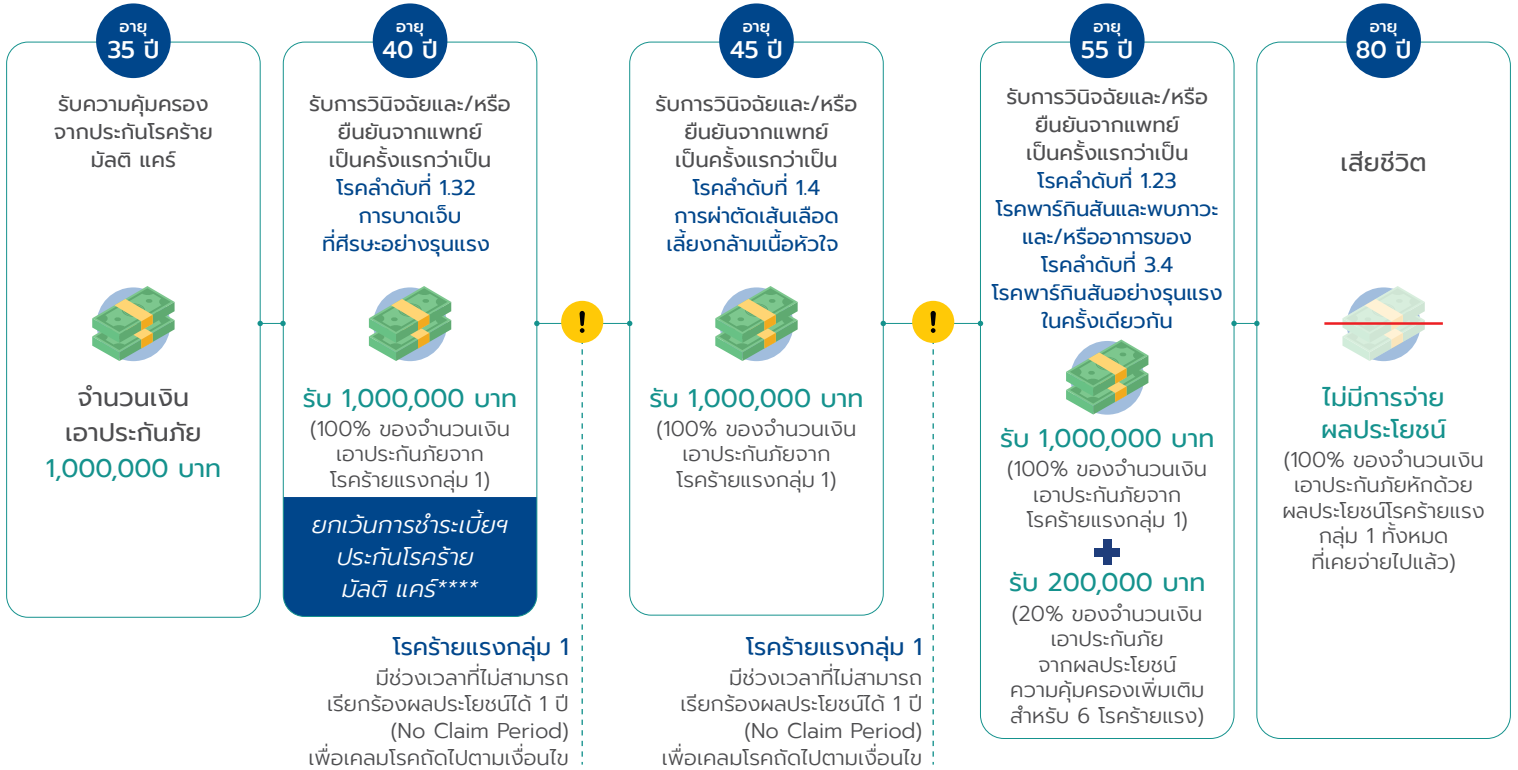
อายุ
35 ปี

รับความคุ้มครองจากประกันโรคร้าย มัลติ แคร์

จำนวนเงินเอาประกันภัย
1,000,000 บาท

อายุ
40 ปี

รับการวินิจฉัยและ/หรือยืนยันจากแพทย์เป็นครั้งแรกว่าเป็น โรคลำดับที่ 1.32 การบาดเจ็บที่ศีรษะอย่างรุนแรง

รับ 1,000,000 บาท
(100% ของจำนวนเงินเอาประกันภัยจากโรคร้ายแรงกลุ่ม 1)

ยกเว้นการชำระเบี้ยฯ ประกันโรคร้าย มัลติ แคร์****

!

โรคร้ายแรงกลุ่ม 1
มีช่วงเวลาที่ไม่สามารถเรียกร้องผลประโยชน์ได้ 1 ปี (No Claim Period) เพื่อเคลมโรคถัดไปตามเงื่อนไข

อายุ
45 ปี

รับการวินิจฉัยและ/หรือยืนยันจากแพทย์เป็นครั้งแรกว่าเป็น โรคลำดับที่ 1.4 การผ่าตัดเส้นเลือดเลี้ยงกล้ามเนื้อหัวใจ

รับ 1,000,000 บาท
(100% ของจำนวนเงินเอาประกันภัยจากโรคร้ายแรงกลุ่ม 1)

!

โรคร้ายแรงกลุ่ม 1
มีช่วงเวลาที่ไม่สามารถเรียกร้องผลประโยชน์ได้ 1 ปี (No Claim Period) เพื่อเคลมโรคถัดไปตามเงื่อนไข

อายุ
55 ปี

รับการวินิจฉัยและ/หรือยืนยันจากแพทย์เป็นครั้งแรกว่าเป็น โรคลำดับที่ 1.23 โรคพาร์กินสันและพบภาวะและ/หรืออาการของ โรคลำดับที่ 3.4 โรคพาร์กินสันอย่างรุนแรงในครั้งเดียวกัน

รับ 1,000,000 บาท
(100% ของจำนวนเงินเอาประกันภัยจากโรคร้ายแรงกลุ่ม 1)

รับ 200,000 บาท
(20% ของจำนวนเงินเอาประกันภัยจากผลประโยชน์ความคุ้มครองเพิ่มเติมสำหรับ 6 โรคร้ายแรง)

อายุ
80 ปี

เสียชีวิต

ไม่มีการจ่ายผลประโยชน์
(100% ของจำนวนเงินเอาประกันภัยหักด้วยผลประโยชน์โรคร้ายแรงกลุ่ม 1 ทั้งหมดที่เคยจ่ายไปแล้ว)